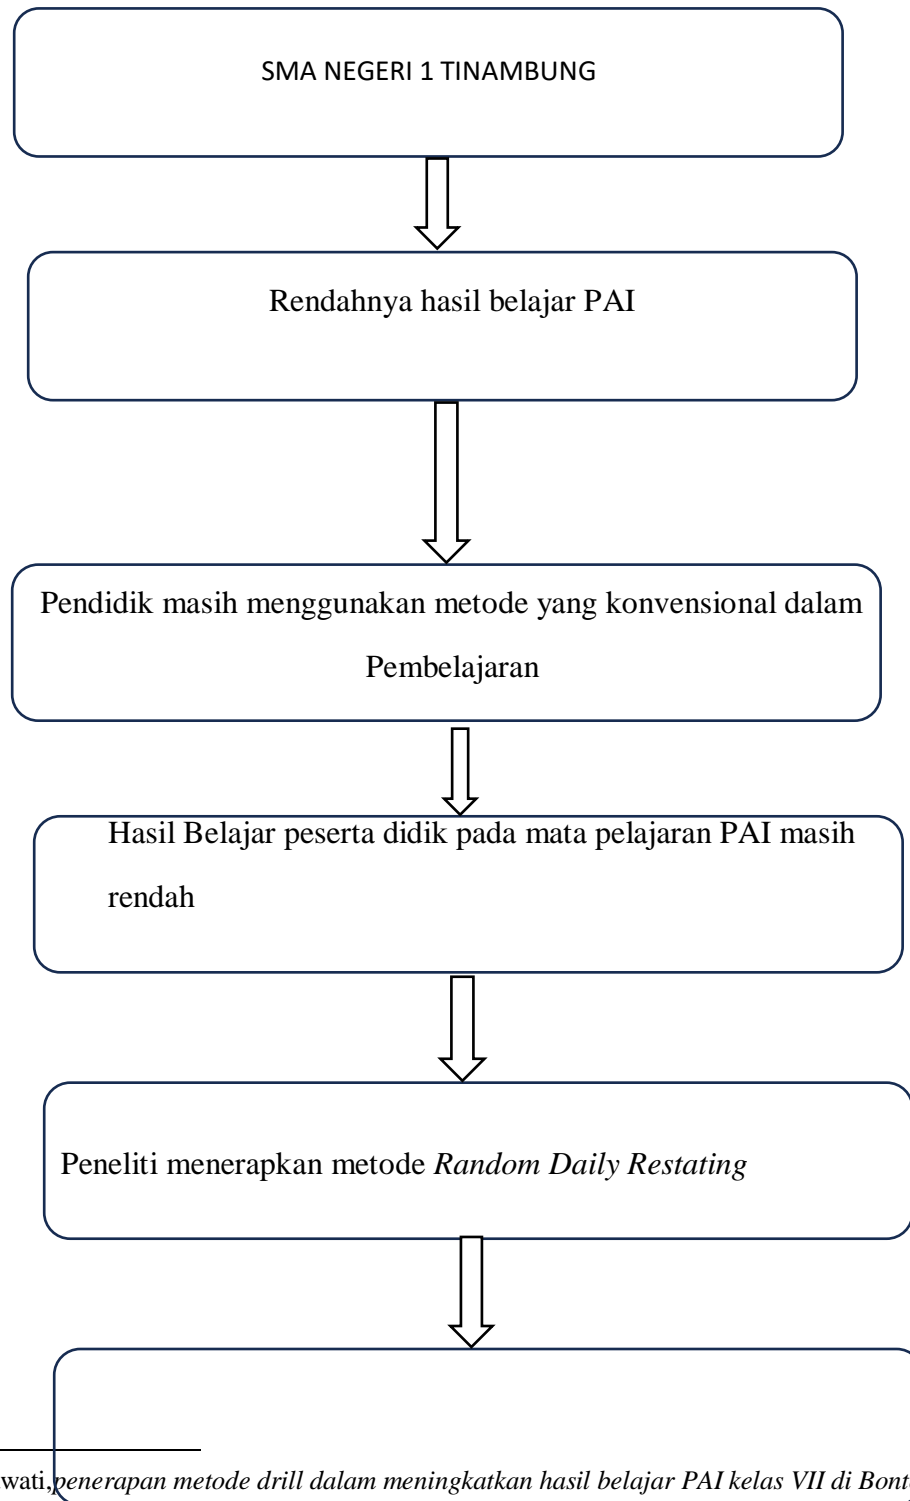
SMA NEGERI 1 TINAMBUNG

Rendahnya hasil belajar PAI

Pendidik masih menggunakan metode yang konvensional dalam Pembelajaran

Hasil Belajar peserta didik pada mata pelajaran PAI masih rendah

Peneliti menerapkan metode *Random Daily Restating*

wati, *penerapan metode drill dalam meningkatkan hasil belajar PAI kelas VII di Bont*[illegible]